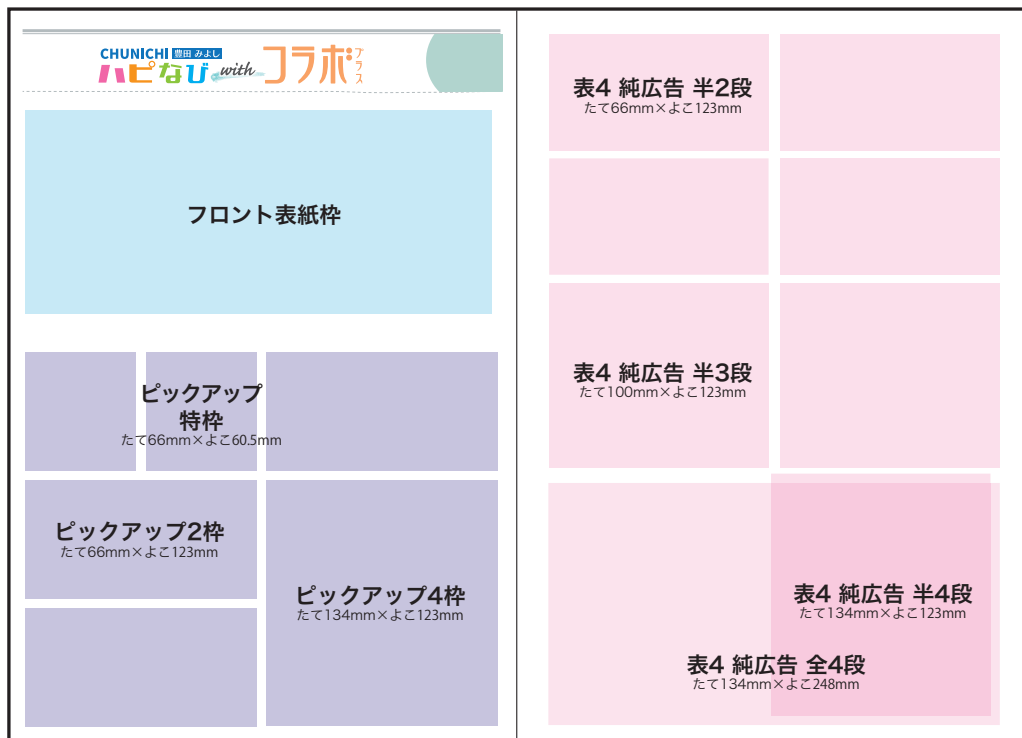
CHUNICHI 豊田 みよし
ハピなび with コラボ プラス

フロント表紙枠

ピックアップ特枠
たて66mm×よこ60.5mm

ピックアップ2枠
たて66mm×よこ123mm

ピックアップ4枠
たて134mm×よこ123mm

表4 純広告 半2段
たて66mm×よこ123mm

表4 純広告 半3段
たて100mm×よこ123mm

表4 純広告 半4段
たて134mm×よこ123mm

表4 純広告 全4段
たて134mm×よこ248mm